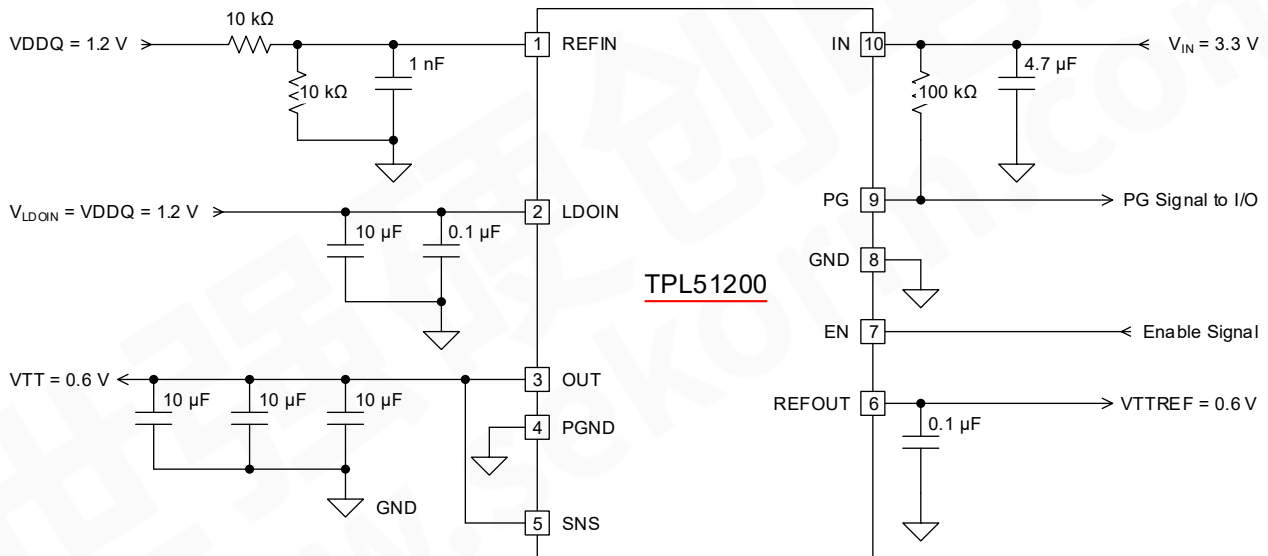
VDDQ = 1.2 V
10 kΩ
10 kΩ
1 nF
1 REFIN
$V_{LDOIN}$ = VDDQ = 1.2 V
10 µF
0.1 µF
2 LDOIN
VTT = 0.6 V
10 µF
10 µF
10 µF
GND
3 OUT
4 PGND
5 SNS
TPL51200
IN 10
$V_{IN}$ = 3.3 V
100 kΩ
4.7 µF
PG 9
PG Signal to I/O
GND 8
EN 7
Enable Signal
REFOUT 6
VTTREF = 0.6 V
0.1 µF